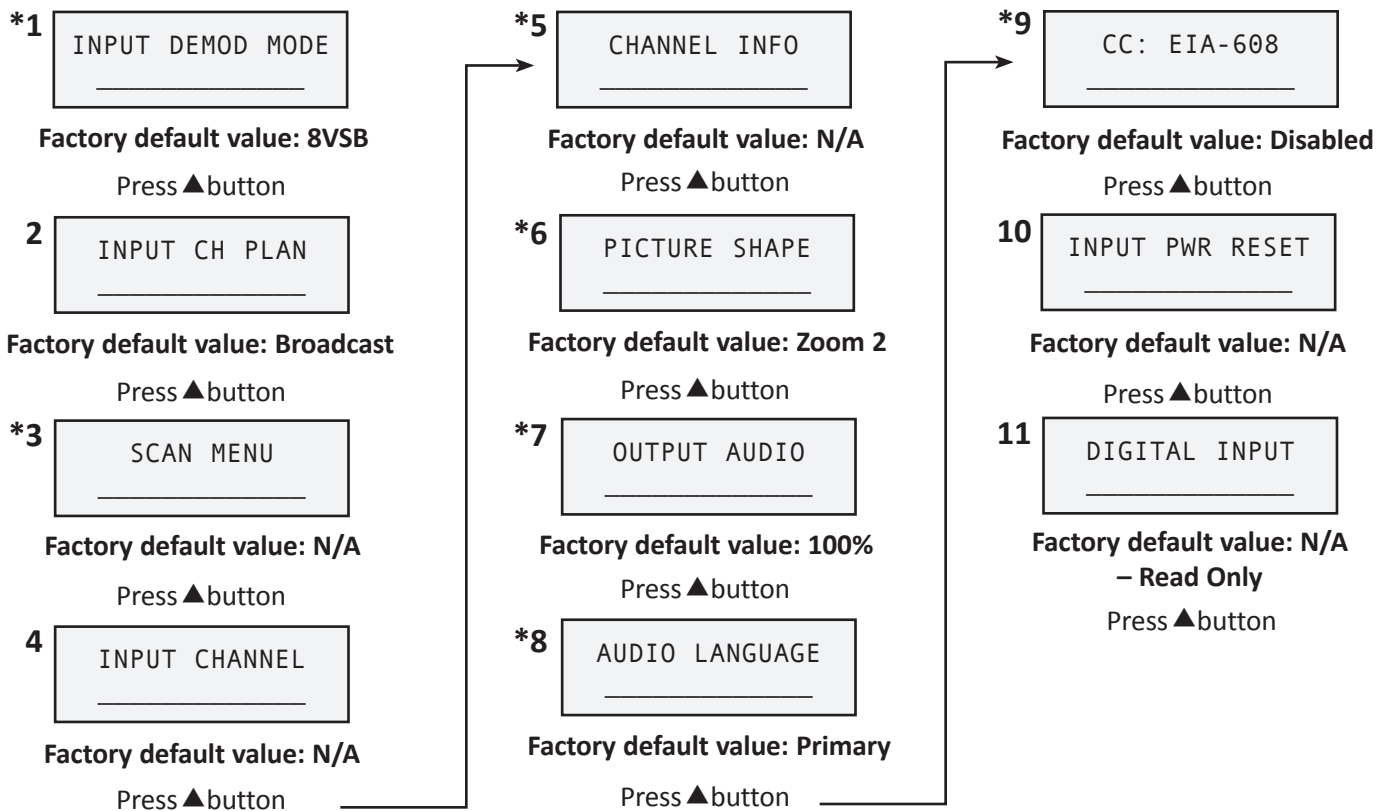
*1
INPUT DEMOD MODE
____________

Factory default value: 8VSB

Press ▲ button

2
INPUT CH PLAN
____________

Factory default value: Broadcast

Press ▲ button

*3
SCAN MENU
____________

Factory default value: N/A

Press ▲ button

4
INPUT CHANNEL
____________

Factory default value: N/A

Press ▲ button

*5
CHANNEL INFO
____________

Factory default value: N/A

Press ▲ button

*6
PICTURE SHAPE
____________

Factory default value: Zoom 2

Press ▲ button

*7
OUTPUT AUDIO
____________

Factory default value: 100%

Press ▲ button

*8
AUDIO LANGUAGE
____________

Factory default value: Primary

Press ▲ button

*9
CC: EIA-608
____________

Factory default value: Disabled

Press ▲ button

10
INPUT PWR RESET
____________

Factory default value: N/A

Press ▲ button

11
DIGITAL INPUT
____________

Factory default value: N/A – Read Only

Press ▲ button